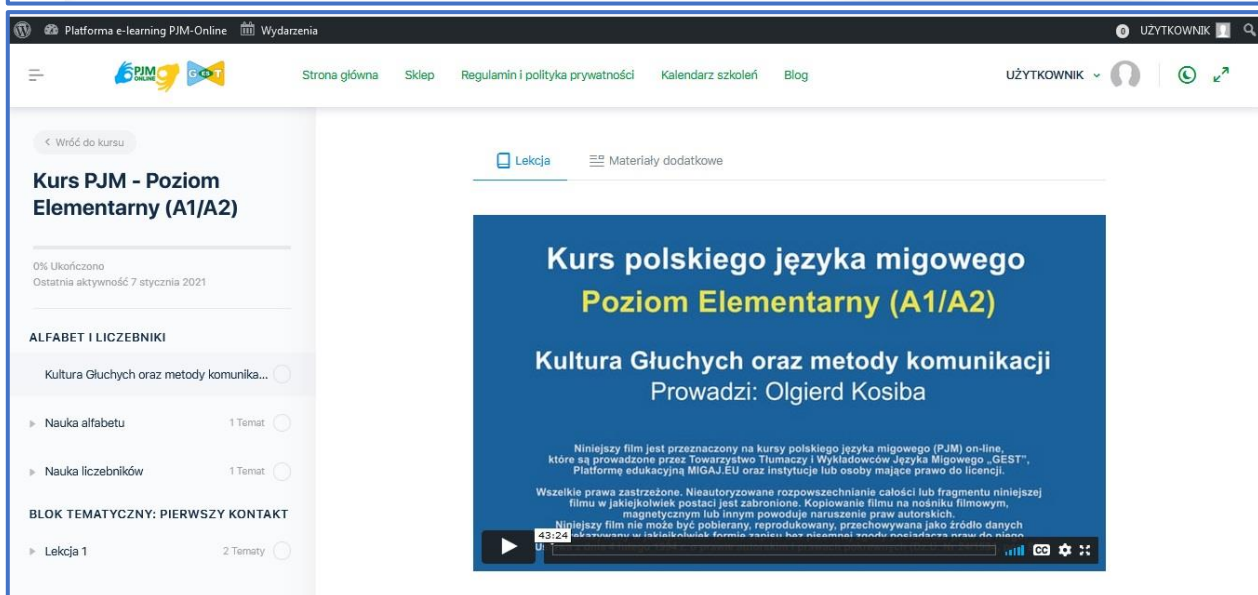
Platforma e-learning PJM-Online Wydarzenia UŻYTKOWNIK

PJM ONLINE GEST

Strona główna Sklep Regulamin i polityka prywatności Kalendarz szkoleń Blog UŻYTKOWNIK

< Wróć do kursu

Kurs PJM - Poziom Elementarny (A1/A2)

0% Ukończono
Ostatnia aktywność 7 stycznia 2021

ALFABET I LICZEBNIKI

Kultura Głuchych oraz metody komunika...

Nauka alfabetu 1 Temat

Nauka liczebników 1 Temat

BLOK TEMATYCZNY: PIERWSZY KONTAKT

Lekcja 1 2 Tematy

Lekcja

Materiały dodatkowe

Kurs polskiego języka migowego
Poziom Elementarny (A1/A2)

Kultura Głuchych oraz metody komunikacji
Prowadzi: Olgierd Kosiba

Niniejszy film jest przeznaczony na kursy polskiego języka migowego (PJM) on-line, które są prowadzone przez Towarzystwo Tłumaczy i Wykładowców Języka Migowego „GEST", Platformę edukacyjną MIGAJ.EU oraz instytucje lub osoby mające prawo do licencji.

Wszelkie prawa zastrzeżone. Nieautoryzowane rozpowszechnianie całości lub fragmentu niniejszej filmu w jakiejkolwiek postaci jest zabronione. Kopiowanie filmu na nośniku filmowym, magnetycznym lub innym powoduje naruszenie praw autorskich.
Niniejszy film nie może być pobierany, reprodukowany, przechowywana jako źródło danych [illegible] w jakiejkolwiek formie zapisu bez pisemnej zgody posiadacza praw do niego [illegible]

43:24